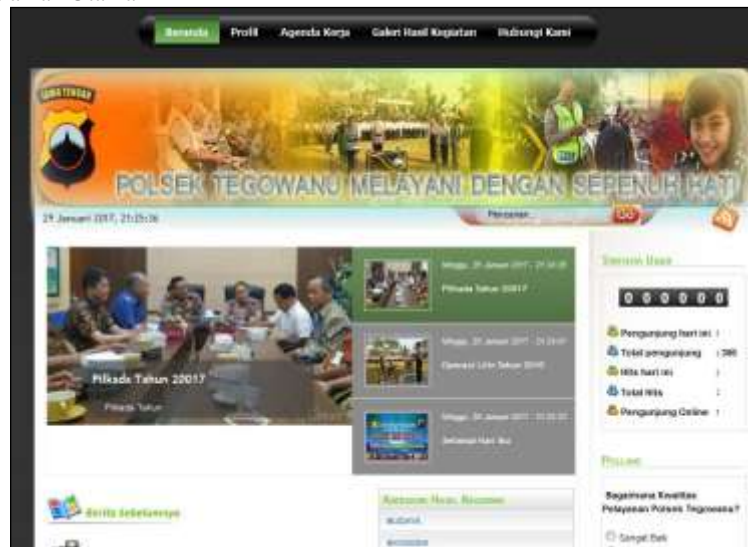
Beranda Profil Agenda Kerja Galeri Hasil Kegiatan Hubungi Kami

JAWA TENGAH

POLSEK TEGOWANU MELAYANI DENGAN SEPENUH HATI

29 Januari 2017, 21:25:36

Pencarian... GO

Pilkada Tahun 22017

Pilkada Tahun

Minggu, 29 Januari 2017 - 21:24:35
Pilkada Tahun 22017

Minggu, 29 Januari 2017 - 21:24:01
Operasi Lilin Tahun 2016

Minggu, 29 Januari 2017 - 21:20:32
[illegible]

Berita Sebelumnya

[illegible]

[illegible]

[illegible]

Statistik Web

0 0 0 0 0 0

Pengunjung hari ini :
Total pengunjung : 380
Hits hari ini :
Total Hits :
Pengunjung Online :

Polling

Bagaimana Kwalitas Pelayanan Polsek Tegowanu?

Sangat Baik